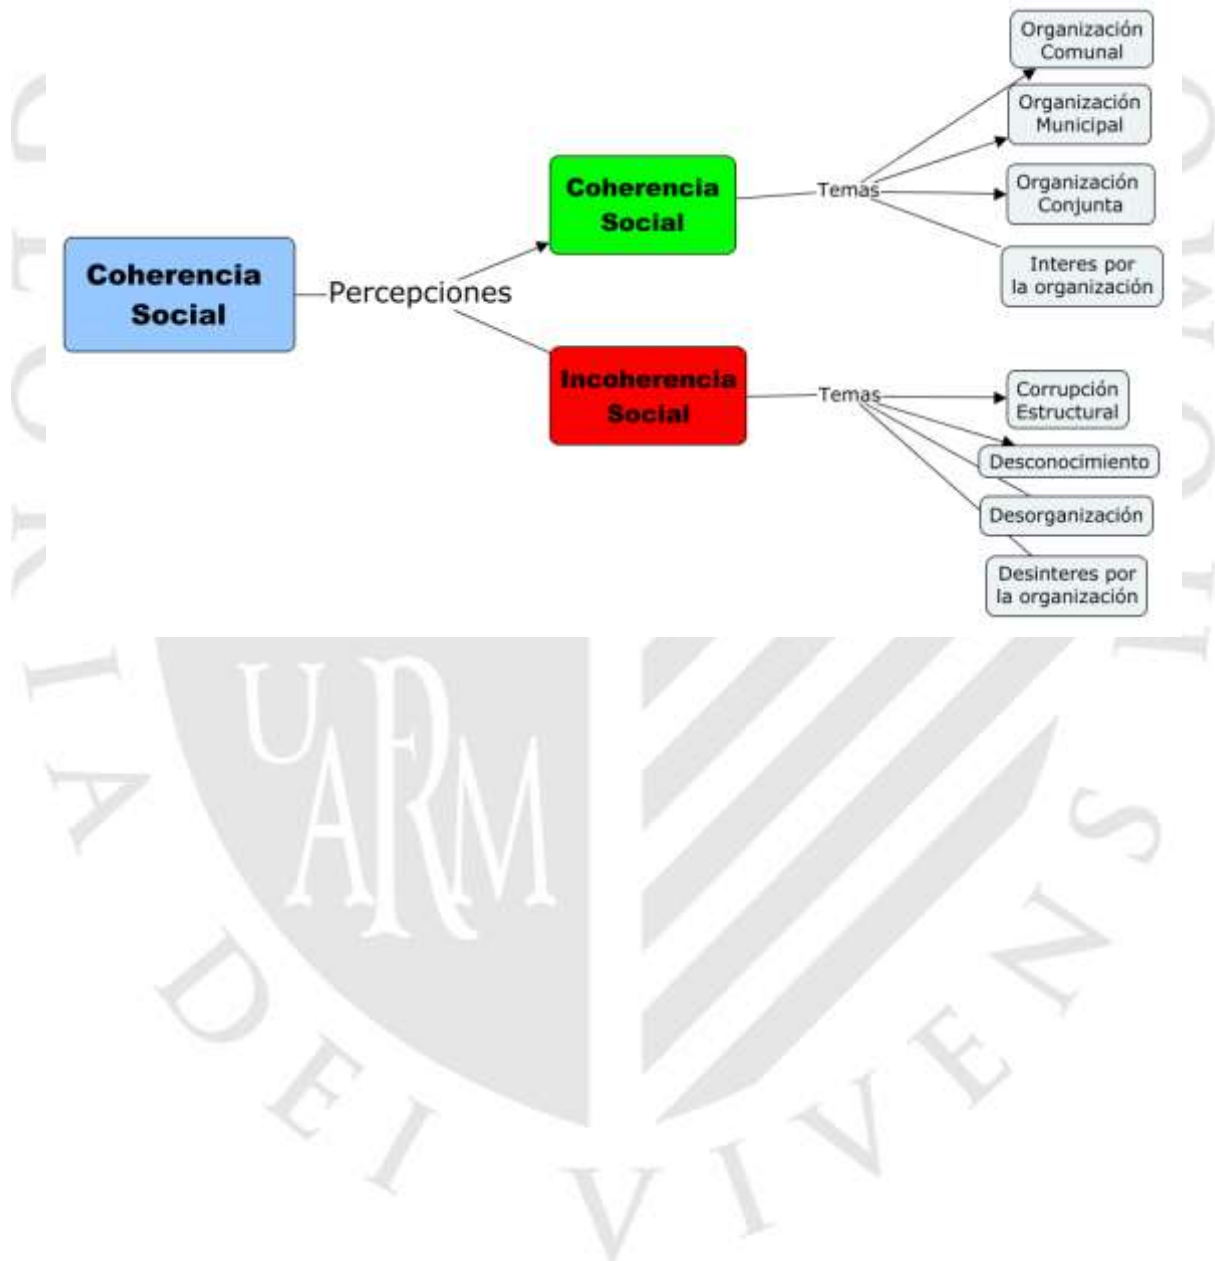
Coherencia Social

Percepciones

Coherencia Social

Temas

Organización Comunal

Organización Municipal

Organización Conjunta

Interes por la organización

Incoherencia Social

Temas

Corrupción Estructural

Desconocimiento

Desorganización

Desinteres por la organización

UARM

DEI VIVENS